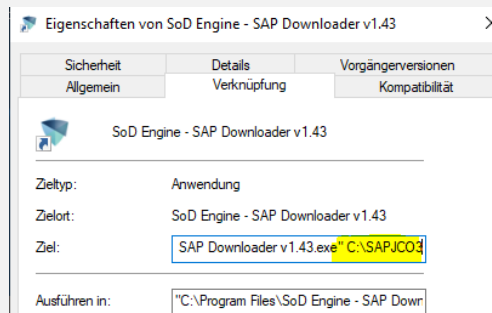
Eigenschaften von SoD Engine - SAP Downloader v1.43

Sicherheit
Details
Vorgängerversionen
Allgemein
Verknüpfung
Kompatibilität

SoD Engine - SAP Downloader v1.43

Zieltyp: Anwendung
Zielort: SoD Engine - SAP Downloader v1.43
Ziel: SAP Downloader v1.43.exe" C:\SAPJCO3

Ausführen in: "C:\Program Files\SoD Engine - SAP Dowr